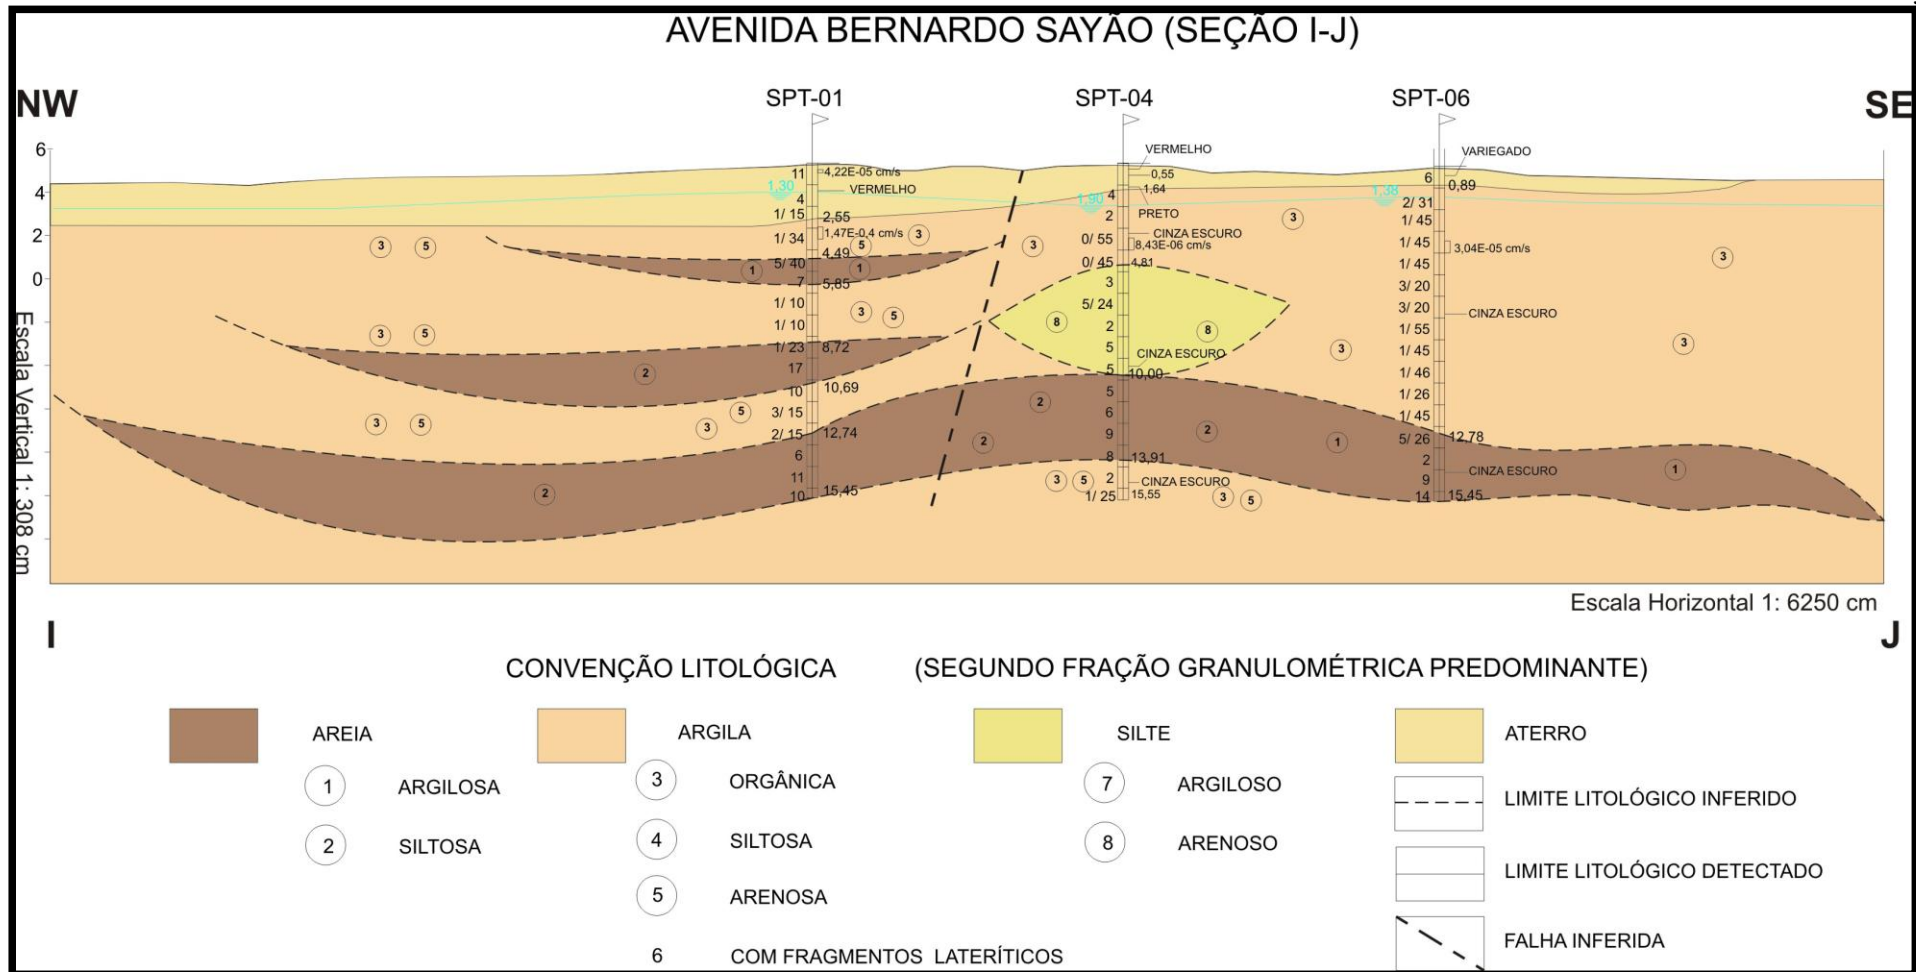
AVENIDA BERNARDO SAYÃO (SEÇÃO I-J)

NW

SE

SPT-01

SPT-04

SPT-06

6
4
2
0

Escala Vertical 1: 308 cm

11 4,22E-05 cm/s
1,30
4 VERMELHO
1/ 15 2,55
1/ 34 1,47E-0,4 cm/s
5/ 40 4,49
7 5,65
1/ 10
1/ 10
1/ 23 8,72
17
10 10,69
3/ 15
2/ 15 12,74
6
11
10 15,45

VERMELHO
0,55
1,90 4 1,64
2 PRETO
0/ 55 CINZA ESCURO
8,43E-06 cm/s
0/ 45 4,81
3
5/ 24
2
5 CINZA ESCURO
5 10,00
5
6
9
8 13,91
2 CINZA ESCURO
1/ 25 15,55

VARIEGADO
6 0,89
1,38
2/ 31
1/ 45
1/ 45 3,04E-05 cm/s
1/ 45
3/ 20
3/ 20 CINZA ESCURO
1/ 55
1/ 45
1/ 46
1/ 26
1/ 45
5/ 26 12,78
2 CINZA ESCURO
9
14 15,45

3 5 3 5 1 1 3 3 3 3 5 3 5 8 8 3 3 3 2 3 5 3 3 5 2 2 2 2 1 1 2 3 5 3 5

Escala Horizontal 1: 6250 cm

I

J

CONVENÇÃO LITOLÓGICA (SEGUNDO FRAÇÃO GRANULOMÉTRICA PREDOMINANTE)

AREIA
1 ARGILOSA
2 SILTOSA

ARGILA
3 ORGÂNICA
4 SILTOSA
5 ARENOSA
6 COM FRAGMENTOS LATERÍTICOS

SILTE
7 ARGILOSO
8 ARENOSO

ATERRO
LIMITE LITOLÓGICO INFERIDO
LIMITE LITOLÓGICO DETECTADO
FALHA INFERIDA